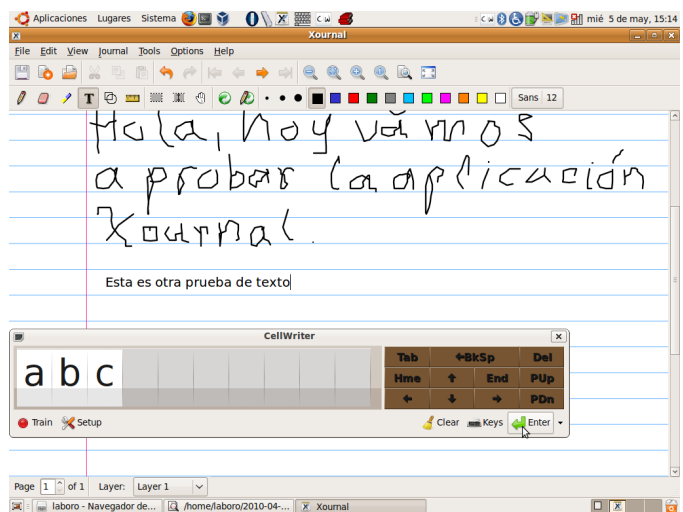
Aplicaciones Lugares Sistema

mié 5 de may, 15:14

Xournal

File Edit View Journal Tools Options Help

Sans 12

Hola, hoy vamos a probar la aplicación Xournal.

Esta es otra prueba de texto

CellWriter

a b c

Tab ←BkSp Del
Hme ↑ End PUp
← ↓ → PDn

Train Setup Clear Keys Enter

Page 1 of 1 Layer: Layer 1

laboro - Navegador de... /home/laboro/2010-04-... Xournal